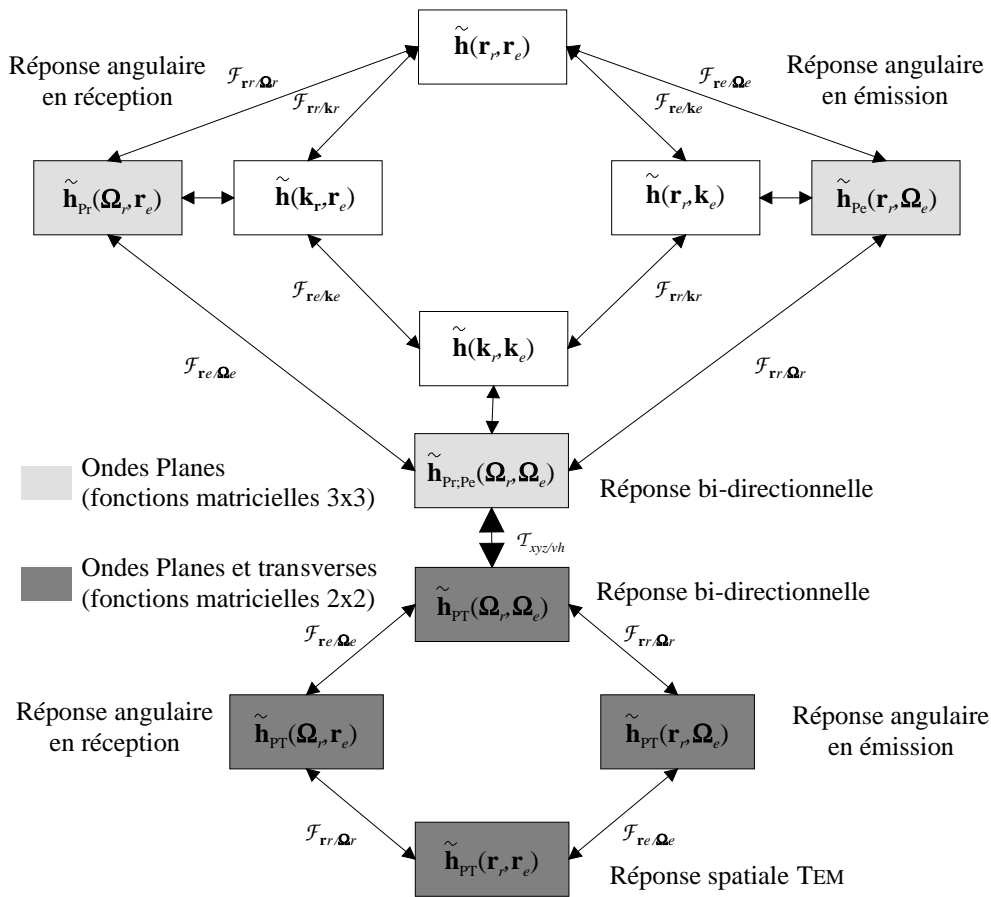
$\tilde{\mathbf{h}}(\mathbf{r}_r,\mathbf{r}_e)$

Réponse angulaire en réception

$\mathcal{F}_{\mathbf{r}r/\mathbf{\Omega}r}$

$\mathcal{F}_{\mathbf{r}r/\mathbf{k}r}$

$\mathcal{F}_{\mathbf{r}e/\mathbf{\Omega}e}$

$\mathcal{F}_{\mathbf{r}e/\mathbf{k}e}$

Réponse angulaire en émission

$\tilde{\mathbf{h}}_{\mathrm{Pr}}(\mathbf{\Omega}_r,\mathbf{r}_e)$

$\tilde{\mathbf{h}}(\mathbf{k}_r,\mathbf{r}_e)$

$\tilde{\mathbf{h}}(\mathbf{r}_r,\mathbf{k}_e)$

$\tilde{\mathbf{h}}_{\mathrm{Pe}}(\mathbf{r}_r,\mathbf{\Omega}_e)$

$\mathcal{F}_{\mathbf{r}e/\mathbf{k}e}$

$\mathcal{F}_{\mathbf{r}r/\mathbf{k}r}$

$\tilde{\mathbf{h}}(\mathbf{k}_r,\mathbf{k}_e)$

$\mathcal{F}_{\mathbf{r}e/\mathbf{\Omega}e}$

$\mathcal{F}_{\mathbf{r}r/\mathbf{\Omega}r}$

Ondes Planes (fonctions matricielles 3x3)

$\tilde{\mathbf{h}}_{\mathrm{Pr;Pe}}(\mathbf{\Omega}_r,\mathbf{\Omega}_e)$

Réponse bi-directionnelle

$\mathcal{T}_{xyz/vh}$

Ondes Planes et transverses (fonctions matricielles 2x2)

$\tilde{\mathbf{h}}_{\mathrm{PT}}(\mathbf{\Omega}_r,\mathbf{\Omega}_e)$

Réponse bi-directionnelle

$\mathcal{F}_{\mathbf{r}e/\mathbf{\Omega}e}$

$\mathcal{F}_{\mathbf{r}r/\mathbf{\Omega}r}$

Réponse angulaire en réception

$\tilde{\mathbf{h}}_{\mathrm{PT}}(\mathbf{\Omega}_r,\mathbf{r}_e)$

$\tilde{\mathbf{h}}_{\mathrm{PT}}(\mathbf{r}_r,\mathbf{\Omega}_e)$

Réponse angulaire en émission

$\mathcal{F}_{\mathbf{r}r/\mathbf{\Omega}r}$

$\mathcal{F}_{\mathbf{r}e/\mathbf{\Omega}e}$

$\tilde{\mathbf{h}}_{\mathrm{PT}}(\mathbf{r}_r,\mathbf{r}_e)$

Réponse spatiale TEM